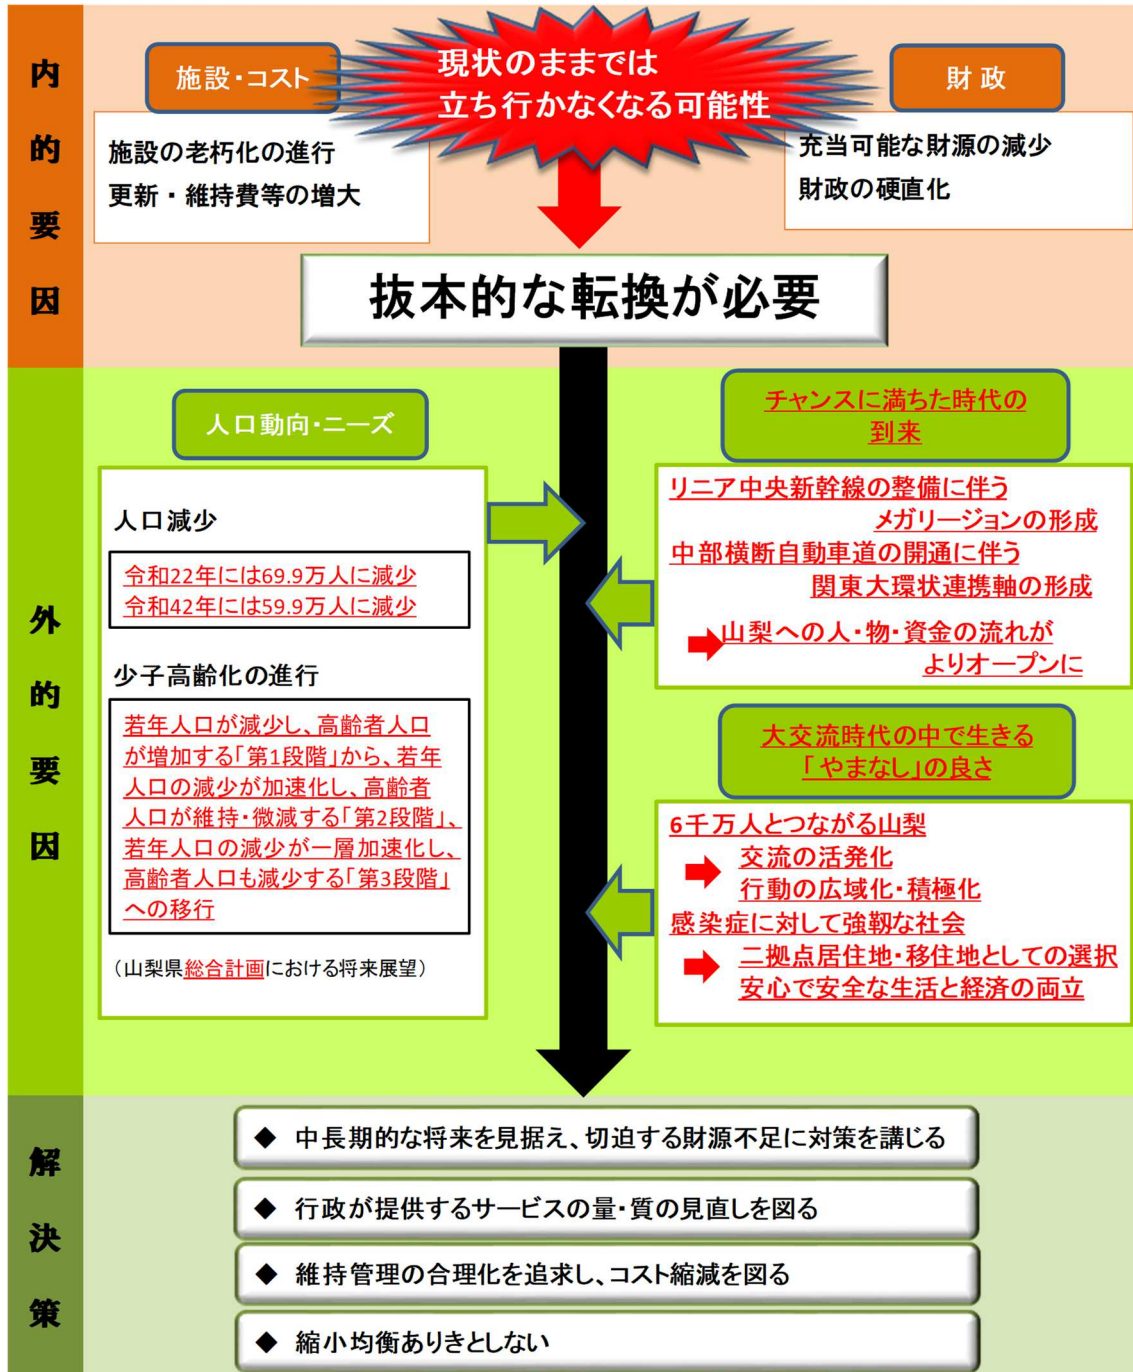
内的要因

施設・コスト

現状のままでは
立ち行かなくなる可能性

財 政

施設の老朽化の進行
更新・維持費等の増大

充当可能な財源の減少
財政の硬直化

抜本的な転換が必要

外的要因

人口動向・ニーズ

人口減少

令和22年には69.9万人に減少
令和42年には59.9万人に減少

少子高齢化の進行

若年人口が減少し、高齢者人口が増加する「第1段階」から、若年人口の減少が加速化し、高齢者人口が維持・微減する「第2段階」、若年人口の減少が一層加速化し、高齢者人口も減少する「第3段階」への移行

（山梨県総合計画における将来展望）

チャンスに満ちた時代の到来

リニア中央新幹線の整備に伴う
メガリージョンの形成
中部横断自動車道の開通に伴う
関東大環状連携軸の形成
山梨への人・物・資金の流れが
よりオープンに

大交流時代の中で生きる
「やまなし」の良さ

6千万人とつながる山梨
交流の活発化
行動の広域化・積極化
感染症に対して強靭な社会
二拠点居住地・移住地としての選択
安心で安全な生活と経済の両立

解決策

◆ 中長期的な将来を見据え、切迫する財源不足に対策を講じる

◆ 行政が提供するサービスの量・質の見直しを図る

◆ 維持管理の合理化を追求し、コスト縮減を図る

◆ 縮小均衡ありきとしない